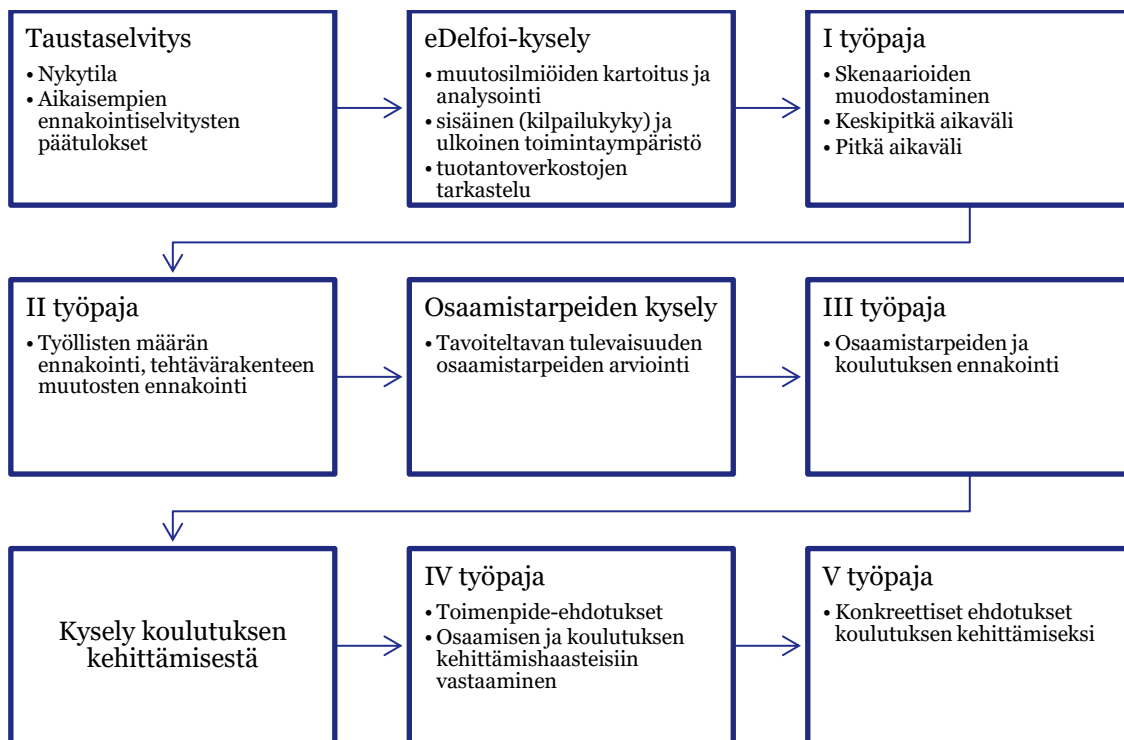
Taustaselvitys
• Nykytila
• Aikaisempien ennakointiselvitysten päätulokset

eDelfoi-kysely
• muutosilmiöiden kartoitus ja analysointi
• sisäinen (kilpailukyky) ja ulkoinen toimintaympäristö
• tuotantoverkostojen tarkastelu

I työpaja
• Skenaarioiden muodostaminen
• Keskipitkä aikaväli
• Pitkä aikaväli

II työpaja
• Työllisten määrän ennakointi, tehtävärakenteen muutosten ennakointi

Osaamistarpeiden kysely
• Tavoiteltavan tulevaisuuden osaamistarpeiden arviointi

III työpaja
• Osaamistarpeiden ja koulutuksen ennakointi

Kysely koulutuksen kehittämisestä

IV työpaja
• Toimenpide-ehdotukset
• Osaamisen ja koulutuksen kehittämishaasteisiin vastaaminen

V työpaja
• Konkreettiset ehdotukset koulutuksen kehittämiseksi